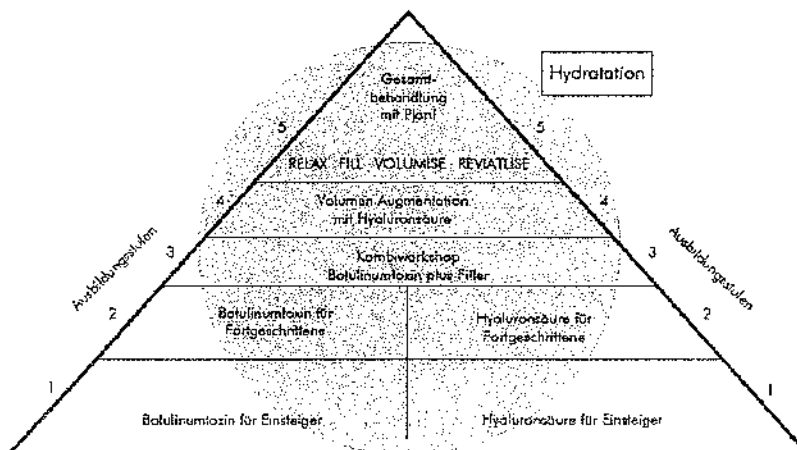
Hydratation

Gesamtbehandlung mit Plan!

5 5

RELAX · FILL · VOLUMISE · REVITALISE

4 4

Volumen Augmentation mit Hyaluronsäure

3 3

Kombiworkshop Botulinumtoxin plus Filler

Ausbildungsstufen

Ausbildungsstufen

2 2

Botulinumtoxin für Fortgeschrittene

Hyaluronsäure für Fortgeschrittene

1 1

Botulinumtoxin für Einsteiger

Hyaluronsäure für Einsteiger